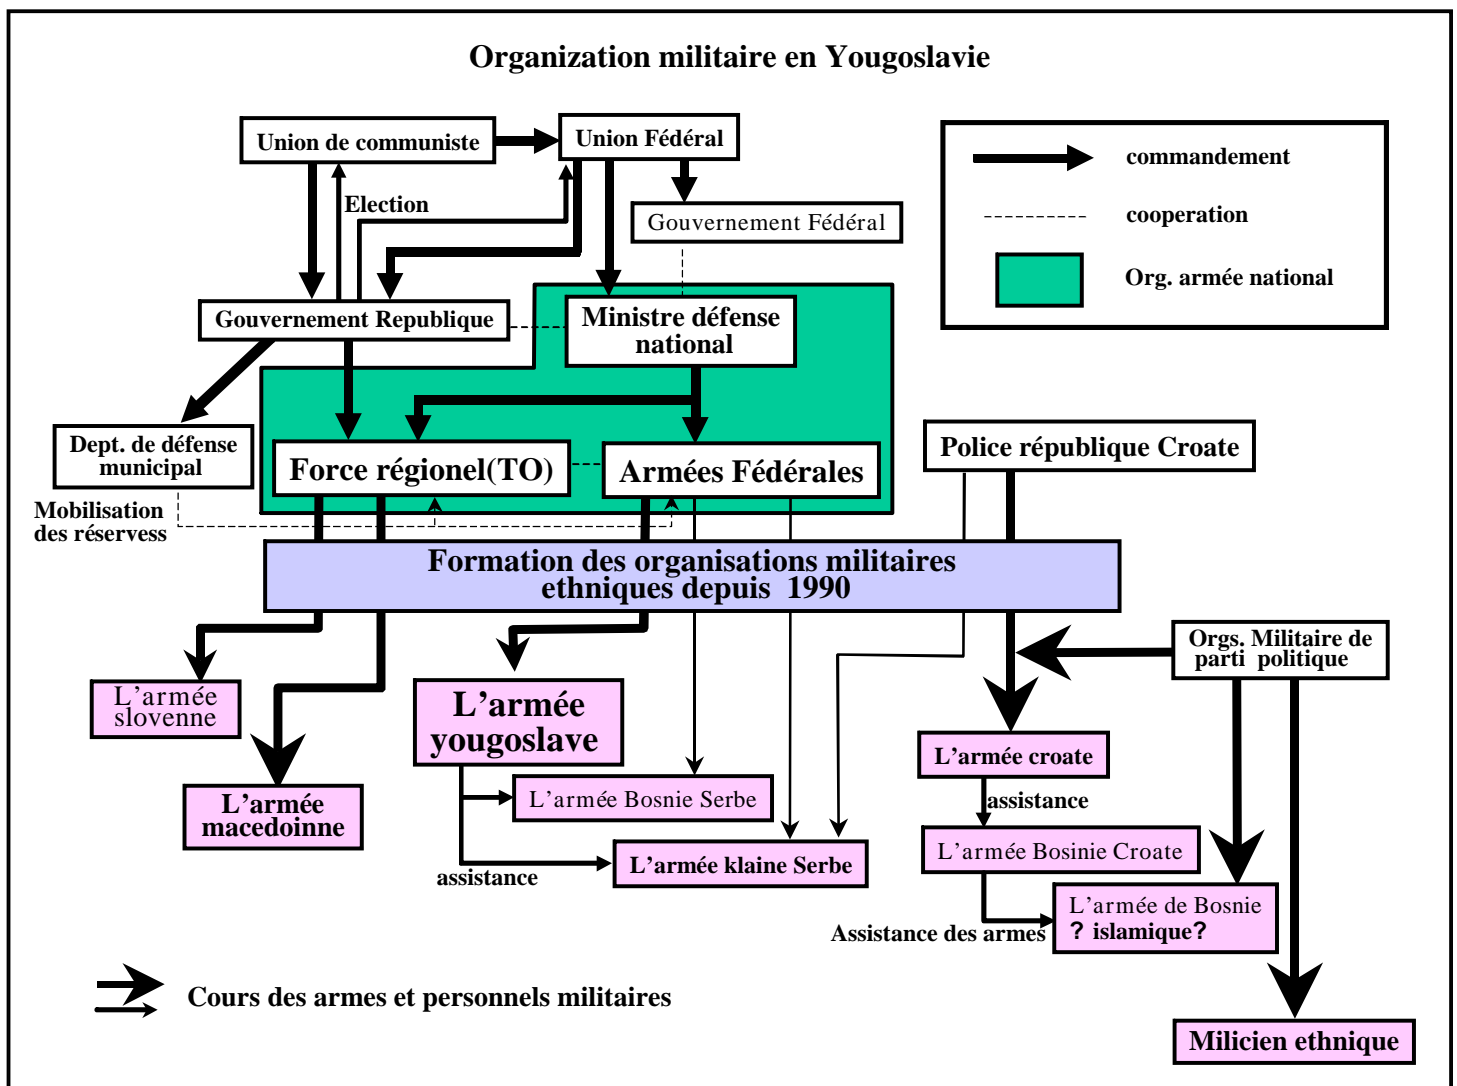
Organization militaire en Yougoslavie

Union de communiste

Union Fédéral

Election

Gouvernement Fédéral

commandement

cooperation

Org. armée national

Gouvernement Republique

Ministre défense national

Dept. de défense municipal

Force régionel(TO)

Armées Fédérales

Police république Croate

Mobilisation des réservess

Formation des organisations militaires ethniques depuis 1990

Orgs. Militaire de parti politique

L'armée slovenne

L'armée yougoslave

L'armée macedoinne

L'armée croate

assistance

L'armée Bosnie Serbe

L'armée klaine Serbe

assistance

L'armée Bosinie Croate

L'armée de Bosnie ? islamique?

Assistance des armes

Cours des armes et personnels militaires

Milicien ethnique